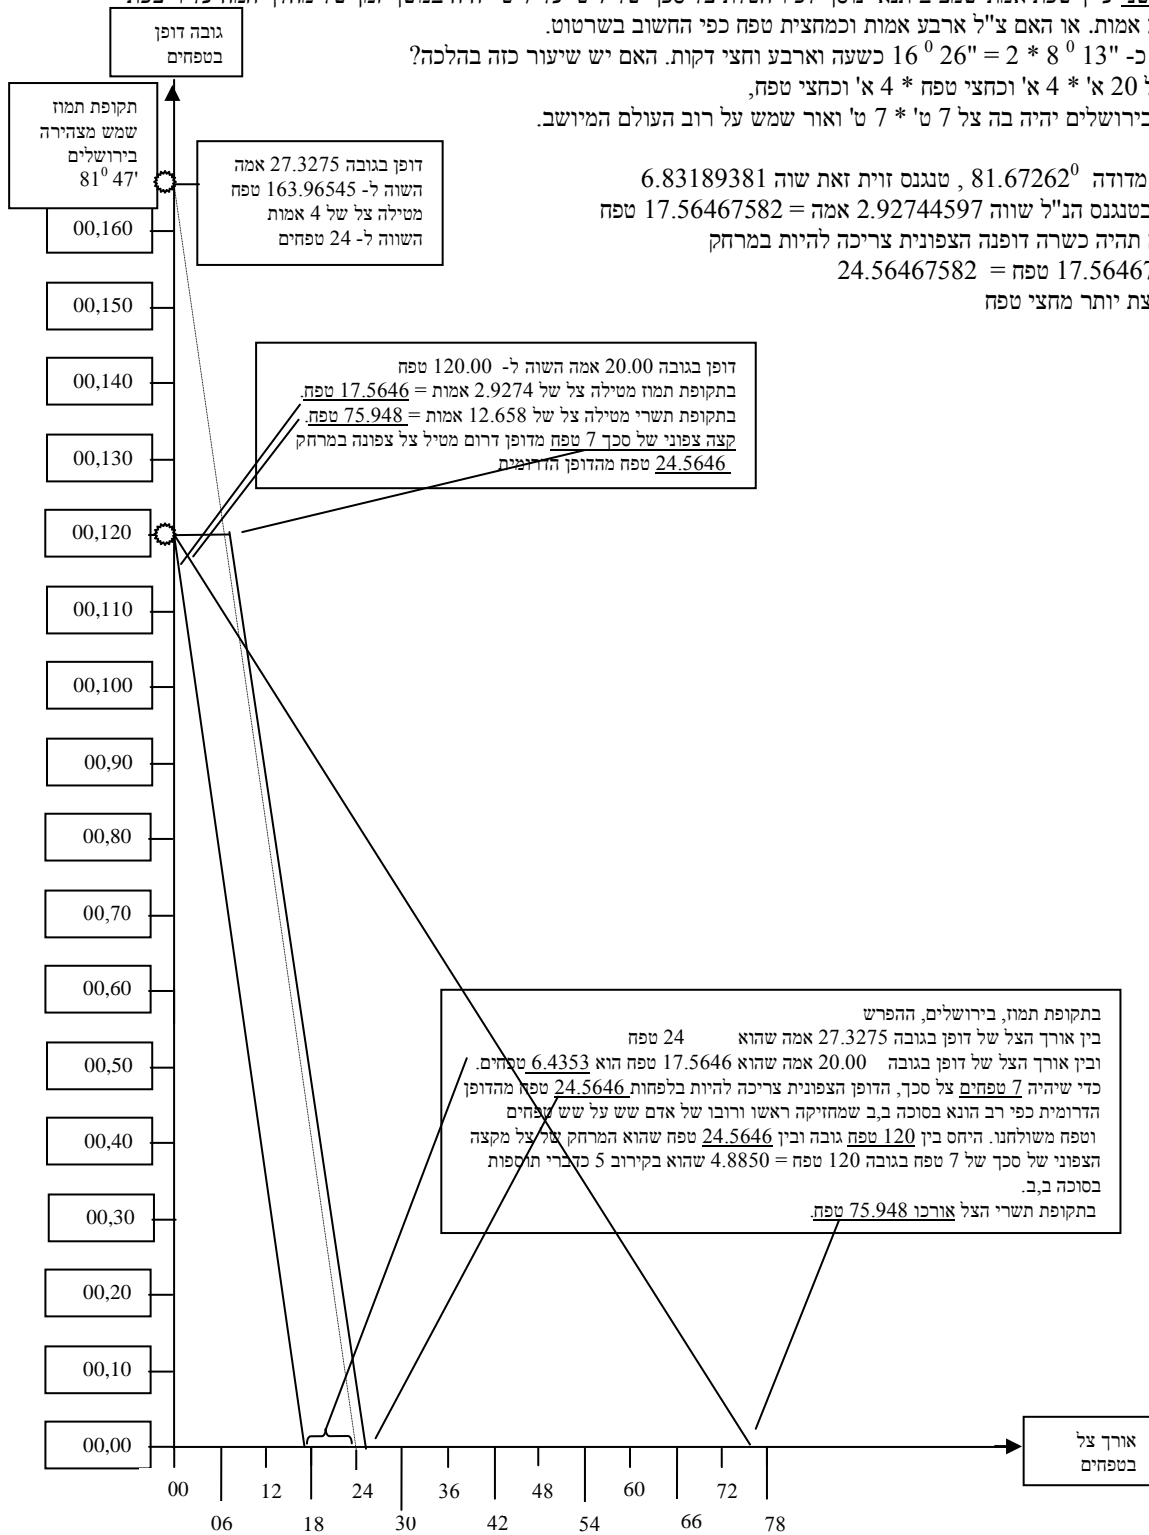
גובה דופן בטפחים

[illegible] אמות. או האם צ"ל ארבע אמות וכמחצית טפח כפי החשוב בשרטוט.
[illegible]כ- "13 $^0$ 8 * 2 = "26 $^0$ 16 כשעה וארבע וחצי דקות. האם יש שיעור כזה בהלכה?
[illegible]ל 20 א' * 4 א' וכחצי טפח * 4 א' וכחצי טפח,
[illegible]בירושלים יהיה בה צל 7 ט' * 7 ט' ואור שמש על רוב העולם המיושב.

תקופת תמוז שמש מצהירה בירושלים '47 $81^0$

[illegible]מדודה $81.67262^0$ , טנגנס זוית זאת שוה 6.83189381
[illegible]בטנגנס הנ"ל שווה 2.92744597 אמה = 17.56467582 טפח
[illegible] תהיה כשרה דופנה הצפונית צריכה להיות במרחק
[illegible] 17.56467 טפח = 24.56467582
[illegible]צת יותר מחצי טפח

דופן בגובה 27.3275 אמה השוה ל- 163.96545 טפח מטילה צל של 4 אמות השוה ל- 24 טפחים

00,160

00,150

דופן בגובה 20.00 אמה השוה ל- 120.00 טפח
בתקופת תמוז מטילה צל של 2.9274 אמות = 17.5646 טפח.
בתקופת תשרי מטילה צל של 12.658 אמות = 75.948 טפח.
קצה צפוני של סכך 7 טפח מדופן דרום מטיל צל צפונה במרחק 24.5646 טפח מהדופן הדרומית

00,140

00,130

00,120

00,110

00,100

00,90

00,80

00,70

00,60

בתקופת תמוז, בירושלים, ההפרש
בין אורך הצל של דופן בגובה 27.3275 אמה שהוא 24 טפח
ובין אורך הצל של דופן בגובה 20.00 אמה שהוא 17.5646 טפח הוא 6.4353 טפחים.
כדי שיהיה 7 טפחים צל סכך, הדופן הצפונית צריכה להיות בלפחות 24.5646 טפח מהדופן הדרומית כפי רב הונא בסוכה ב,ב שמחזיקה ראשו ורובו של אדם שש על שש טפחים וטפח משולחנו. היחס בין 120 טפח גובה ובין 24.5646 טפח שהוא המרחק של צל מקצה הצפוני של סכך של 7 טפח בגובה 120 טפח = 4.8850 שהוא בקירוב 5 כדברי תוספות בסוכה ב,ב.
בתקופת תשרי הצל אורכו 75.948 טפח.

00,50

00,40

00,30

00,20

00,10

00,00

אורך צל בטפחים

00 12 24 36 48 60 72
06 18 30 42 54 66 78